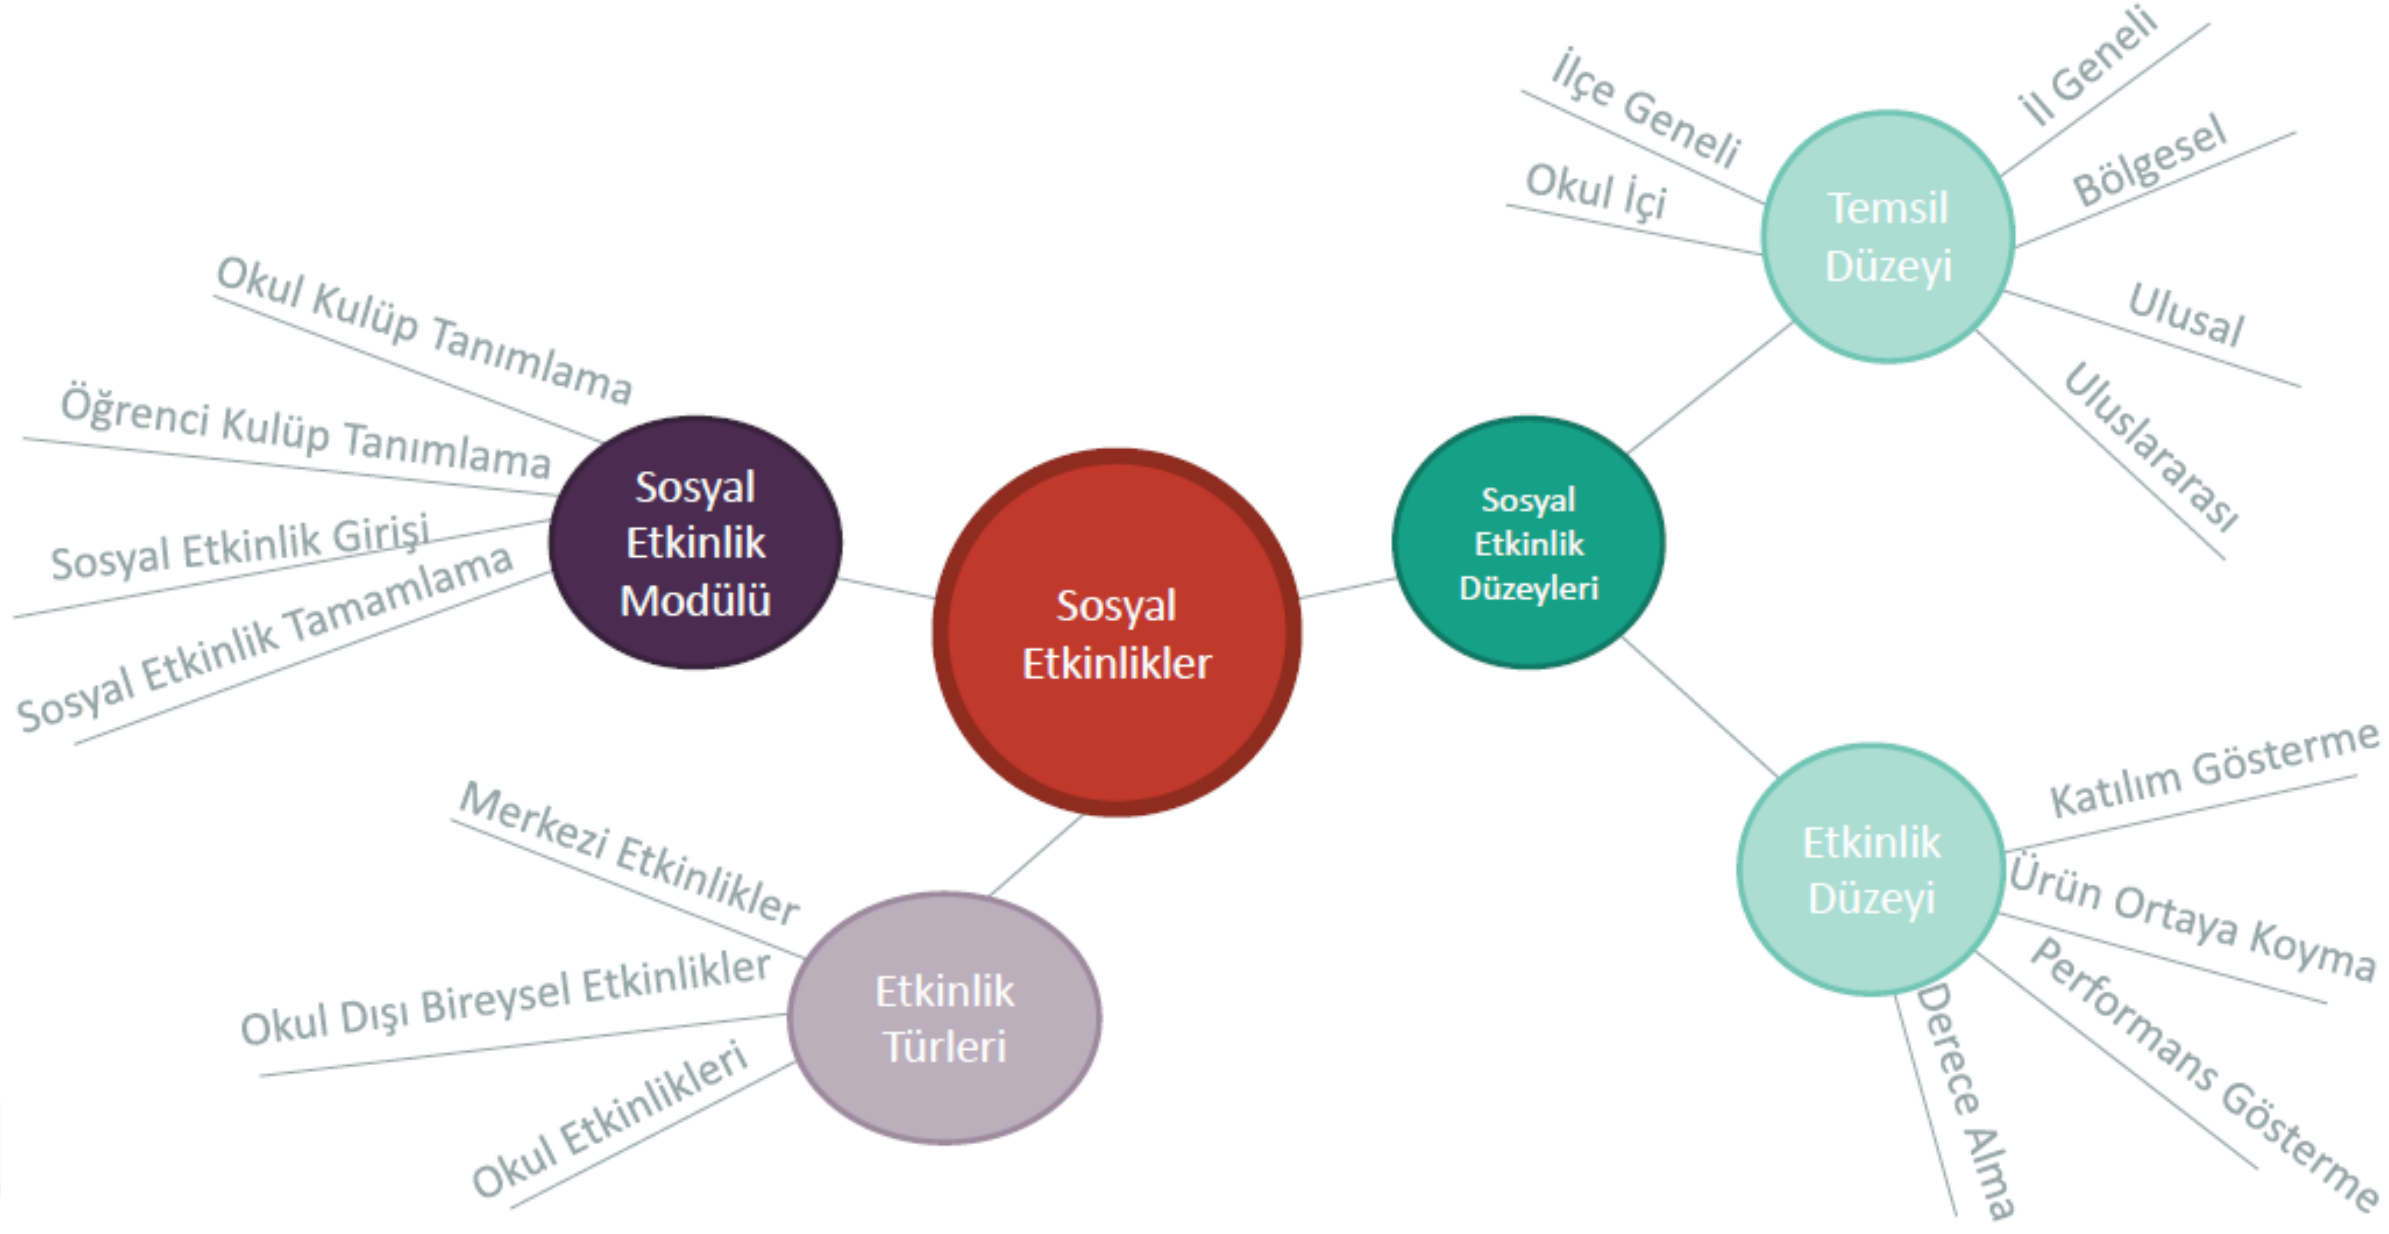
Sosyal Etkinlikler

Sosyal Etkinlik Modülü

Okul Kulüp Tanımlama

Öğrenci Kulüp Tanımlama

Sosyal Etkinlik Girişi

Sosyal Etkinlik Tamamlama

Sosyal Etkinlik Düzeyleri

Temsil Düzeyi

İlçe Geneli

Okul İçi

İl Geneli

Bölgesel

Ulusal

Uluslararası

Etkinlik Düzeyi

Katılım Gösterme

Ürün Ortaya Koyma

Performans Gösterme

Derece Alma

Etkinlik Türleri

Merkezi Etkinlikler

Okul Dışı Bireysel Etkinlikler

Okul Etkinlikleri